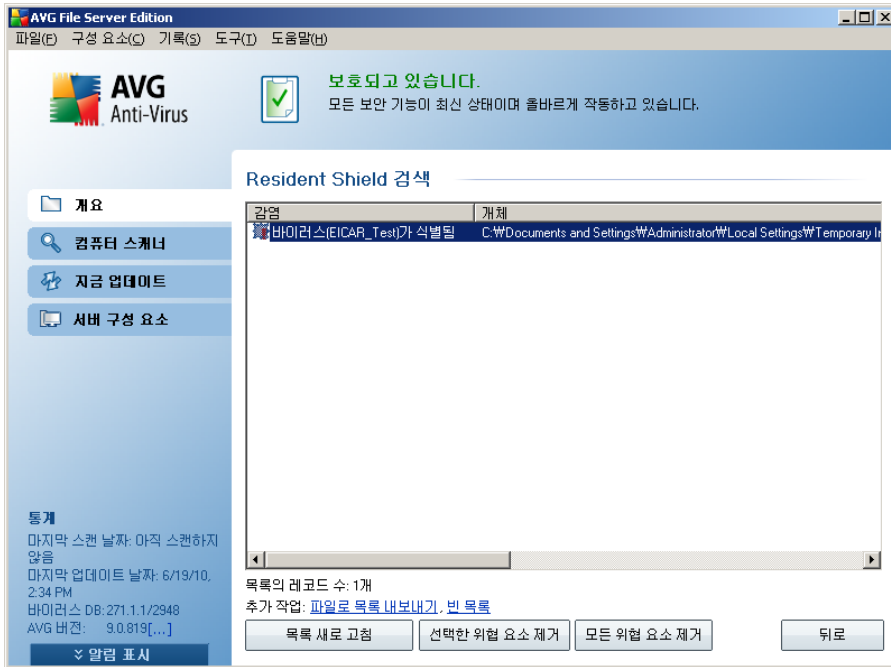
AVG File Server Edition

파일(F) 구성 요소(C) 기록(S) 도구(T) 도움말(H)

AVG Anti-Virus

보호되고 있습니다.
모든 보안 기능이 최신 상태이며 올바르게 작동하고 있습니다.

개요
컴퓨터 스캐너
지금 업데이트
서버 구성 요소

Resident Shield 검색

| 감염 | 개체 |
|---|---|
| 바이러스(EICAR_Test)가 식별됨 | C:₩Documents and Settings₩Administrator₩Local Settings₩Temporary In |

목록의 레코드 수: 1개
추가 작업: 파일로 목록 내보내기, 빈 목록

목록 새로 고침
선택한 위협 요소 제거
모든 위협 요소 제거
뒤로

통계
마지막 스캔 날짜: 아직 스캔하지 않음
마지막 업데이트 날짜: 6/19/10, 2:34 PM
바이러스 DB: 271.1.1/2948
AVG 버전: 9.0.819[...]

알림 표시